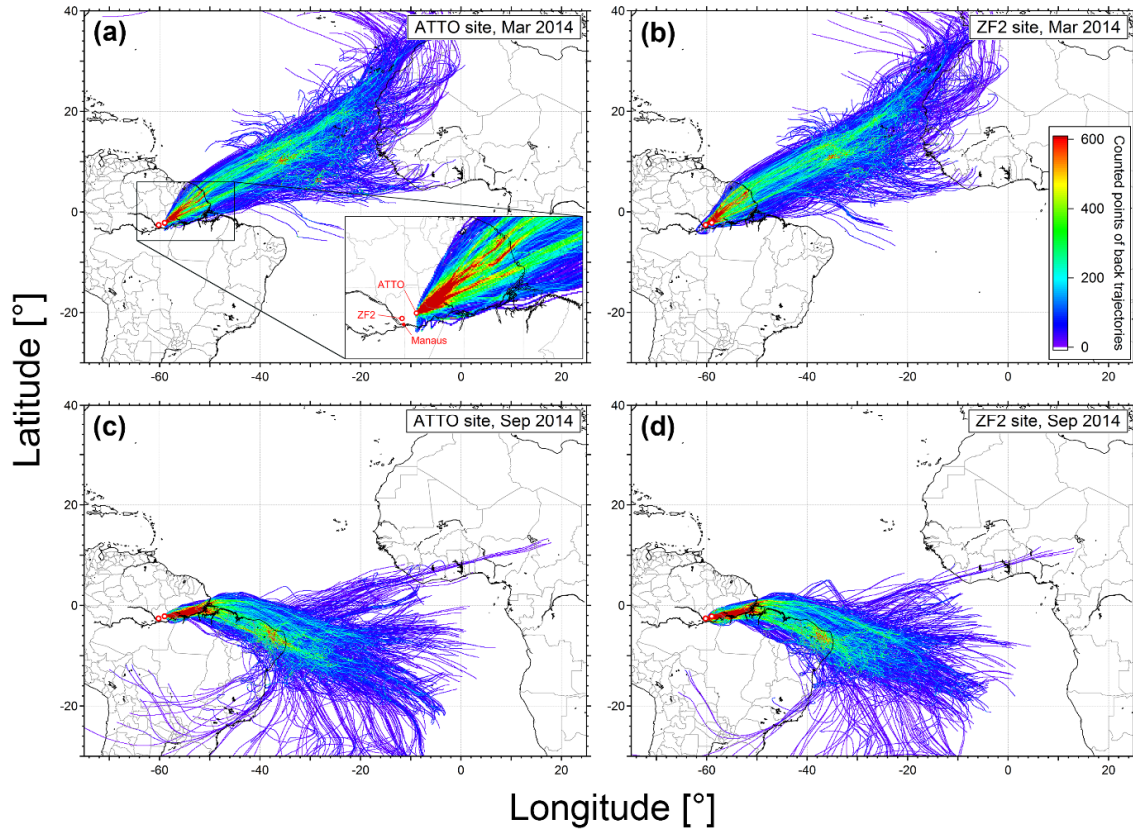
(a) ATTO site, Mar 2014

40
20
0
-20

ATTO
ZF2
Manaus

-60 -40 -20 0 20

(b) ZF2 site, Mar 2014

40
20
0
-20

600
400
200
0
Counted points of back trajectories

-60 -40 -20 0 20

Latitude [°]

(c) ATTO site, Sep 2014

40
20
0
-20

-60 -40 -20 0 20

(d) ZF2 site, Sep 2014

40
20
0
-20

-60 -40 -20 0 20

Longitude [°]